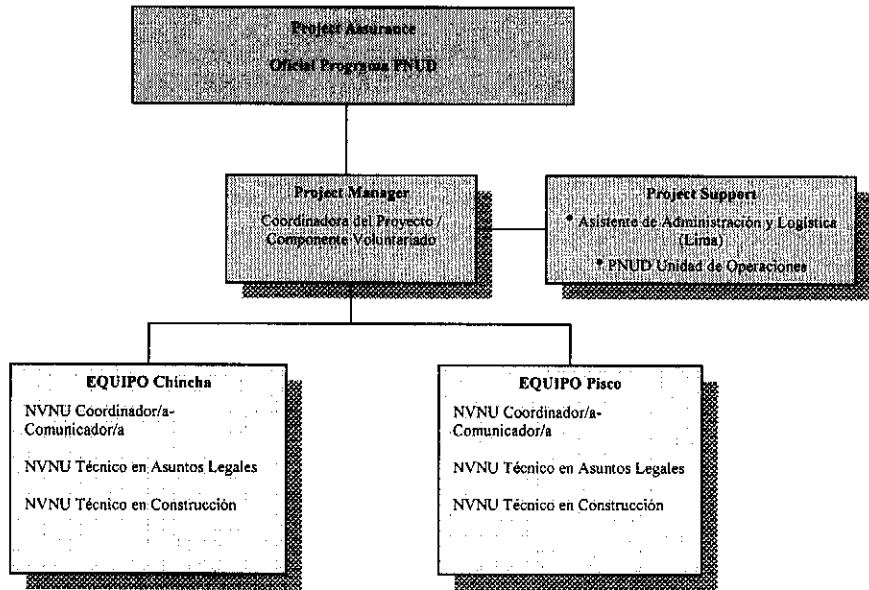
Project Assurance

Oficial Programa PNUD

Project Manager

Coordinadora del Proyecto / Componente Voluntariado

Project Support

* Asistente de Administración y Logística (Lima)

* PNUD Unidad de Operaciones

EQUIPO Chincha

NVNU Coordinador/a-Comunicador/a

NVNU Técnico en Asuntos Legales

NVNU Técnico en Construcción

EQUIPO Pisco

NVNU Coordinador/a-Comunicador/a

NVNU Técnico en Asuntos Legales

NVNU Técnico en Construcción